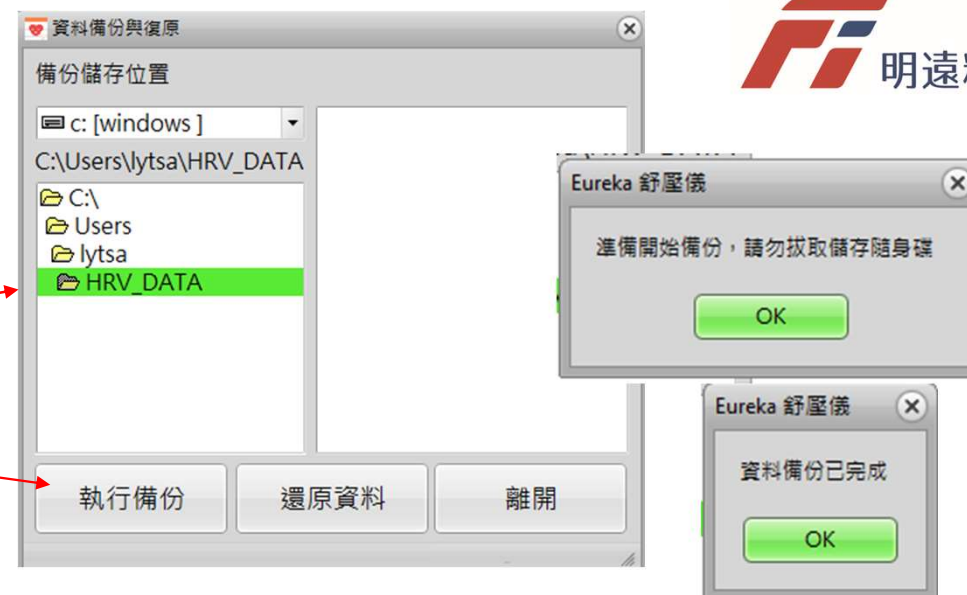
明遠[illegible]

資料備份與復原

備份儲存位置

c: [windows ]

C:\Users\lytsa\HRV_DATA

C:\
Users
lytsa
HRV_DATA

執行備份 還原資料 離開

Eureka 舒壓儀

準備開始備份，請勿拔取儲存隨身碟

OK

Eureka 舒壓儀

資料備份已完成

OK